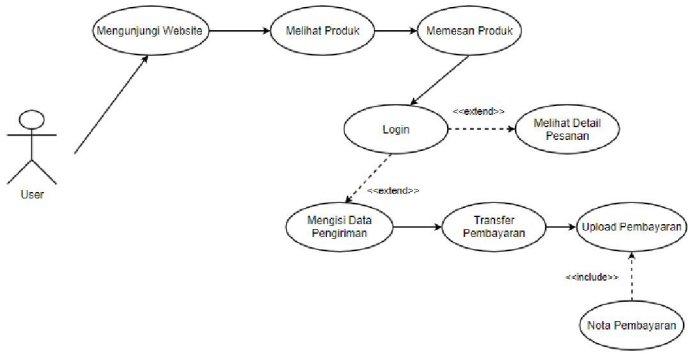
Mengunjungi Website

Melihat Produk

Memesan Produk

User

Login

<<extend>>

Melihat Detail Pesanan

<<extend>>

Mengisi Data Pengiriman

Transfer Pembayaran

Upload Pembayaran

<<include>>

Nota Pembayaran